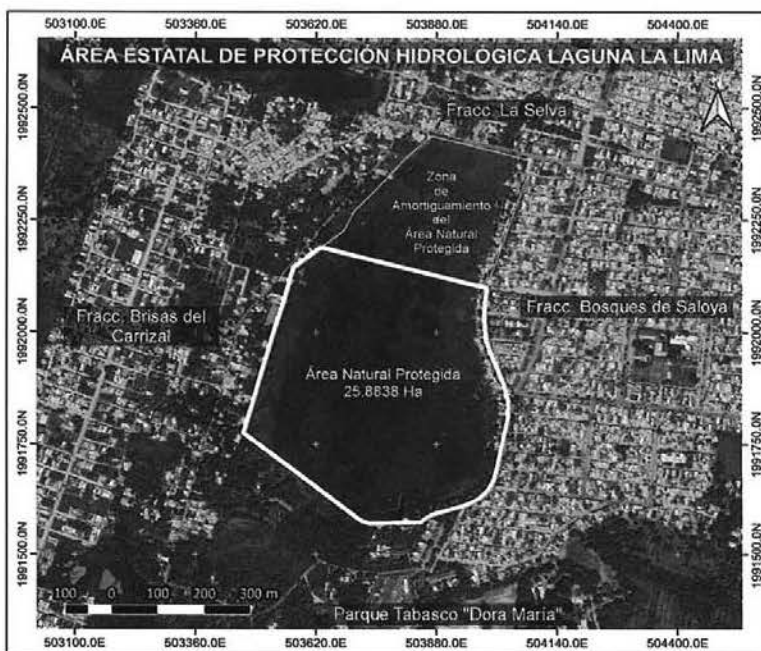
503100.0E 503360.0E 503620.0E 503880.0E 504140.0E 504400.0E

ÁREA ESTATAL DE PROTECCIÓN HIDROLÓGICA LAGUNA LA LIMA

1992500.0N 1992250.0N 1992000.0N 1991750.0N 1991500.0N

Fracc. La Selva

Zona de Amortiguamiento del Área Natural Protegida

Fracc. Brisas del Carrizal

Fracc. Bosques de Saloya

Área Natural Protegida 25.8838 Ha

100 0 100 200 300 m

Parque Tabasco "Dora María"

503100.0E 503360.0E 503620.0E 503880.0E 504140.0E 504400.0E

1992500.0N 1992250.0N 1992000.0N 1991750.0N 1991500.0N